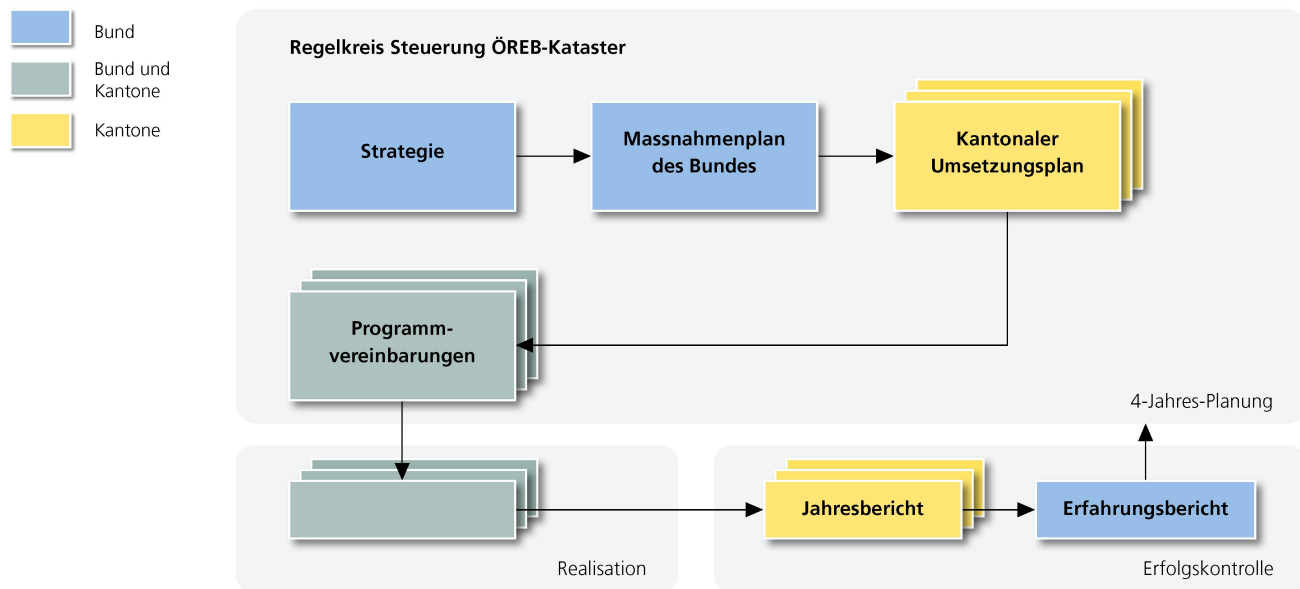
Bund

Bund und Kantone

Kantone

Regelkreis Steuerung ÖREB-Kataster

Strategie

Massnahmenplan des Bundes

Kantonaler Umsetzungsplan

Programmvereinbarungen

4-Jahres-Planung

Jahresbericht

Erfahrungsbericht

Realisation

Erfolgskontrolle